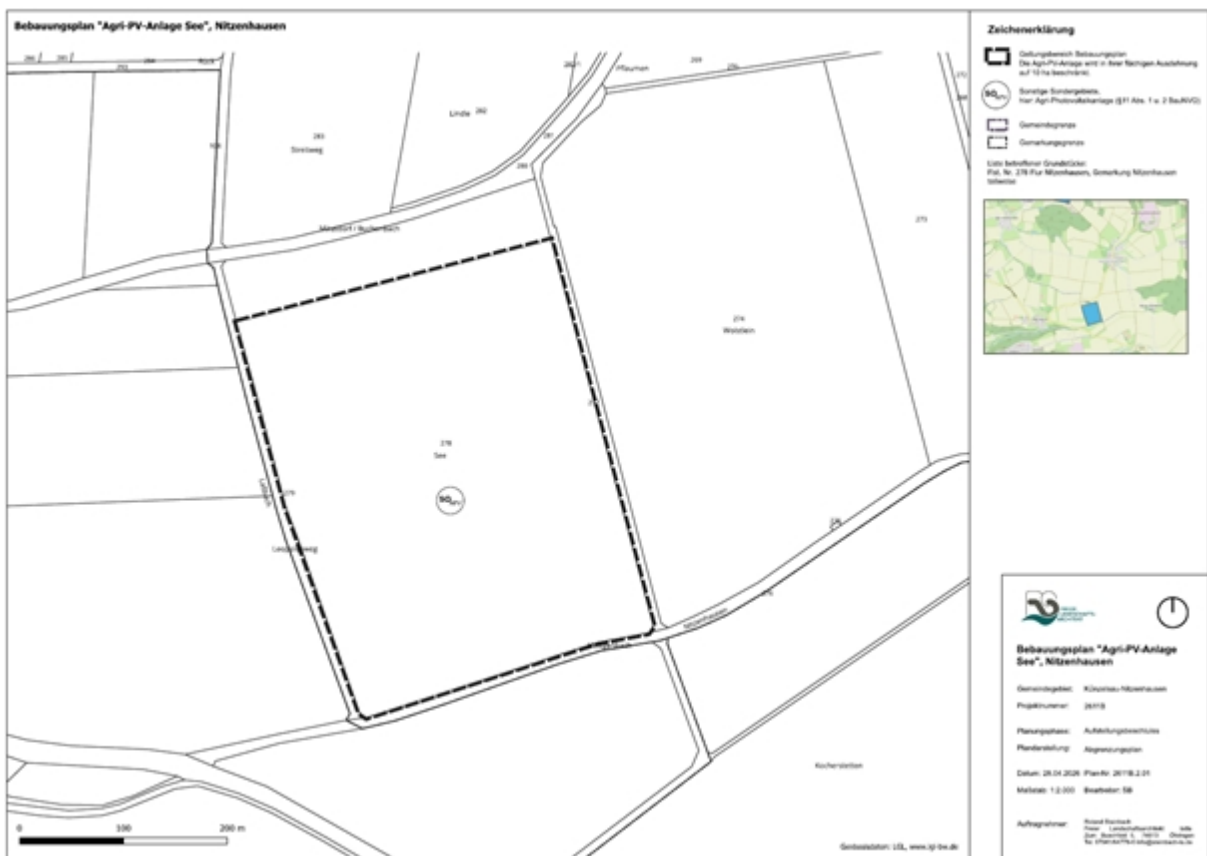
Bebauungsplan "Agri-PV-Anlage See", Nitzenhausen

Zeichenerklärung

Geltungsbereich Bebauungsplan
Die Agri-PV-Anlage wird in ihrer flächigen Ausdehnung auf 10 ha beschränkt.

Sonstige Sondergebiete, hier: Agri-Photovoltaikanlage (§11 Abs. 1 u. 2 BauNVO)

Gemeindegrenze

Gemarkungsgrenze

Liste betroffener Grundstücke:
Flst. Nr. 278 Flur Mitzenhausen, Gemarkung Nitzenhausen
teilweise

Pflaumen
Linde
Streitweg
Mitzenhausen
Weitstein
278
See
Kocherstetten
274
100
200 m
0

Geobasisdaten: LGL, www.lgl-bw.de

Bebauungsplan "Agri-PV-Anlage See", Nitzenhausen

Gemeindegebiet: Künzelsau-Nitzenhausen
Projektnummer: 26118
Planungsphase: Aufstellungsbeschluss
Planderstellung: Abgrenzungsplan
Datum: 28.04.2026 Plan-Nr: 26118.2.01
Maßstab: 1:2.000 Bearbeiter: SB
Auftragnehmer: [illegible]